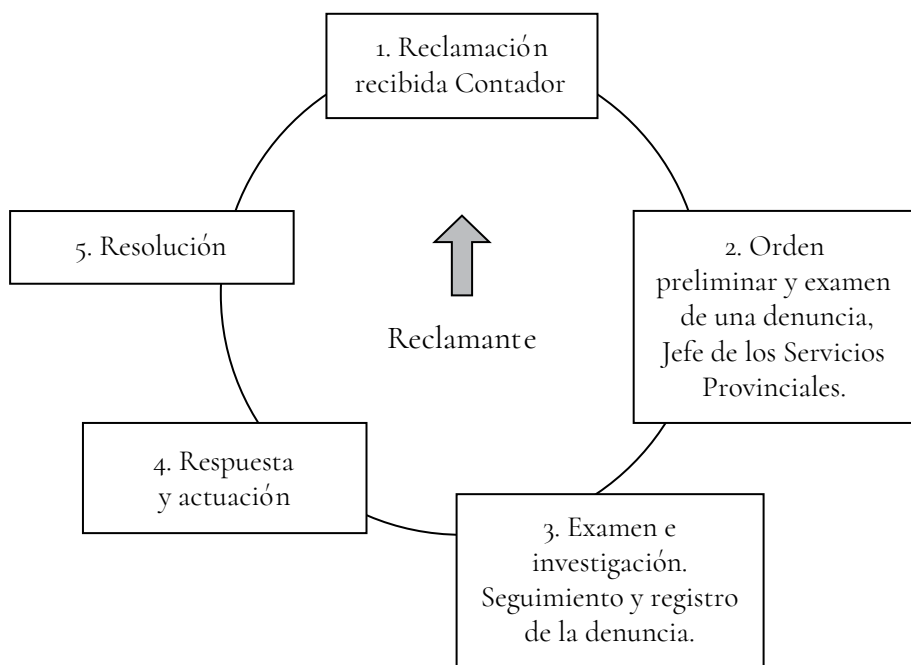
1. Reclamación recibida Contador

2. Orden preliminar y examen de una denuncia, Jefe de los Servicios Provinciales.

3. Examen e investigación. Seguimiento y registro de la denuncia.

4. Respuesta y actuación

5. Resolución

Reclamante